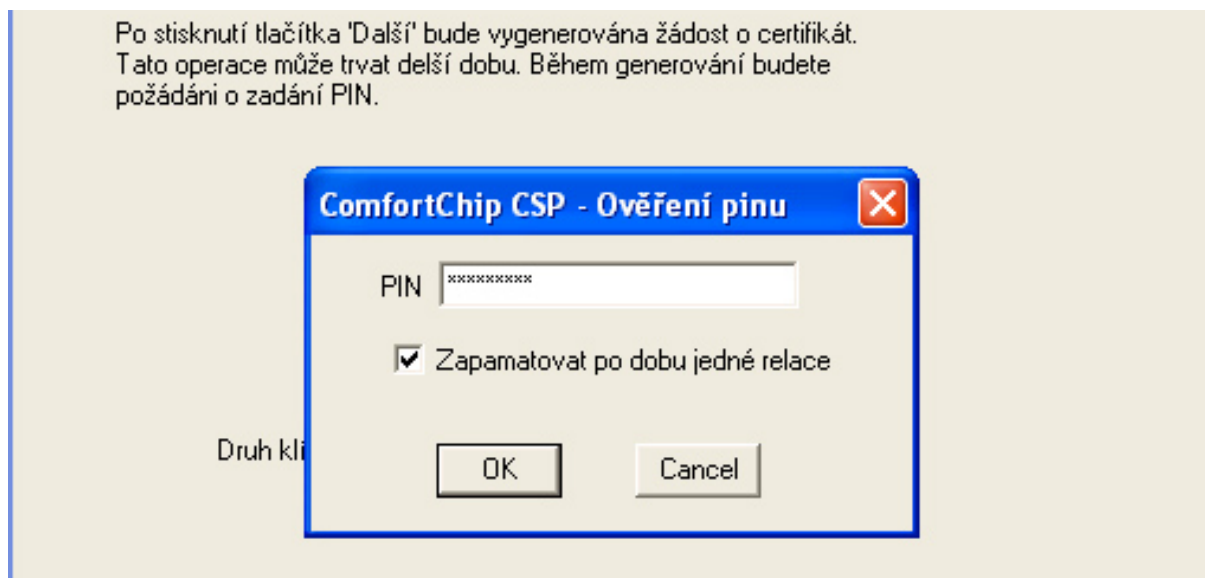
Po stisknutí tlačítka 'Další' bude vygenerována žádost o certifikát. Tato operace může trvat delší dobu. Během generování budete požádáni o zadání PIN.

ComfortChip CSP - Ověření pinu

PIN **********

Zapamatovat po dobu jedné relace

Druh klí

OK

Cancel